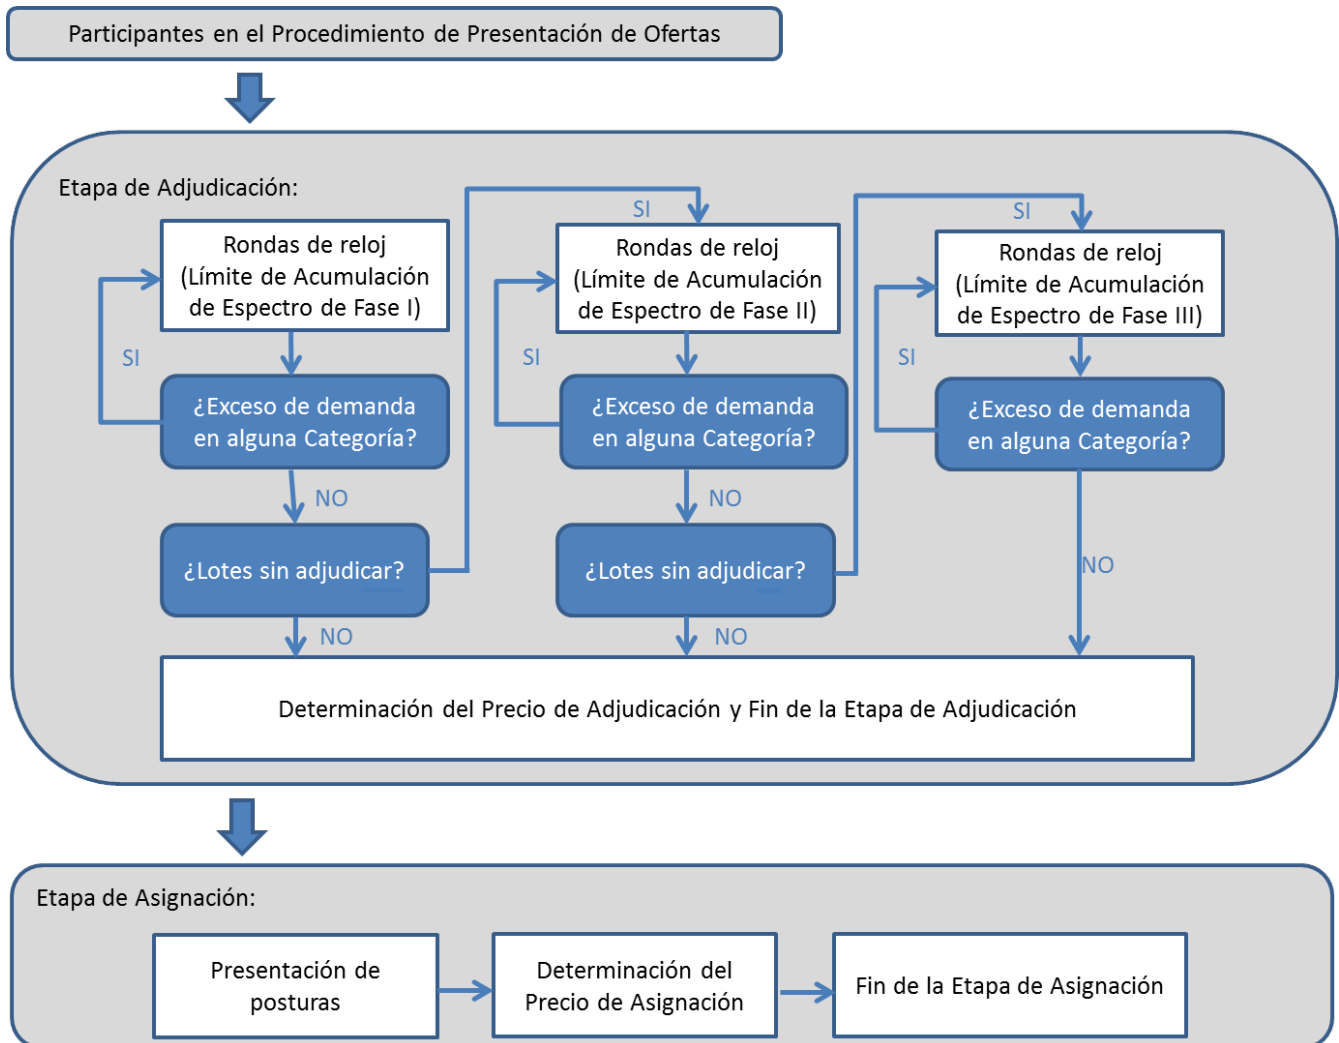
Participantes en el Procedimiento de Presentación de Ofertas

Etapa de Adjudicación:

SI

SI

Rondas de reloj (Límite de Acumulación de Espectro de Fase I)

SI

¿Exceso de demanda en alguna Categoría?

NO

¿Lotes sin adjudicar?

NO

Rondas de reloj (Límite de Acumulación de Espectro de Fase II)

SI

¿Exceso de demanda en alguna Categoría?

NO

¿Lotes sin adjudicar?

NO

Rondas de reloj (Límite de Acumulación de Espectro de Fase III)

SI

¿Exceso de demanda en alguna Categoría?

NO

Determinación del Precio de Adjudicación y Fin de la Etapa de Adjudicación

Etapa de Asignación:

Presentación de posturas

Determinación del Precio de Asignación

Fin de la Etapa de Asignación